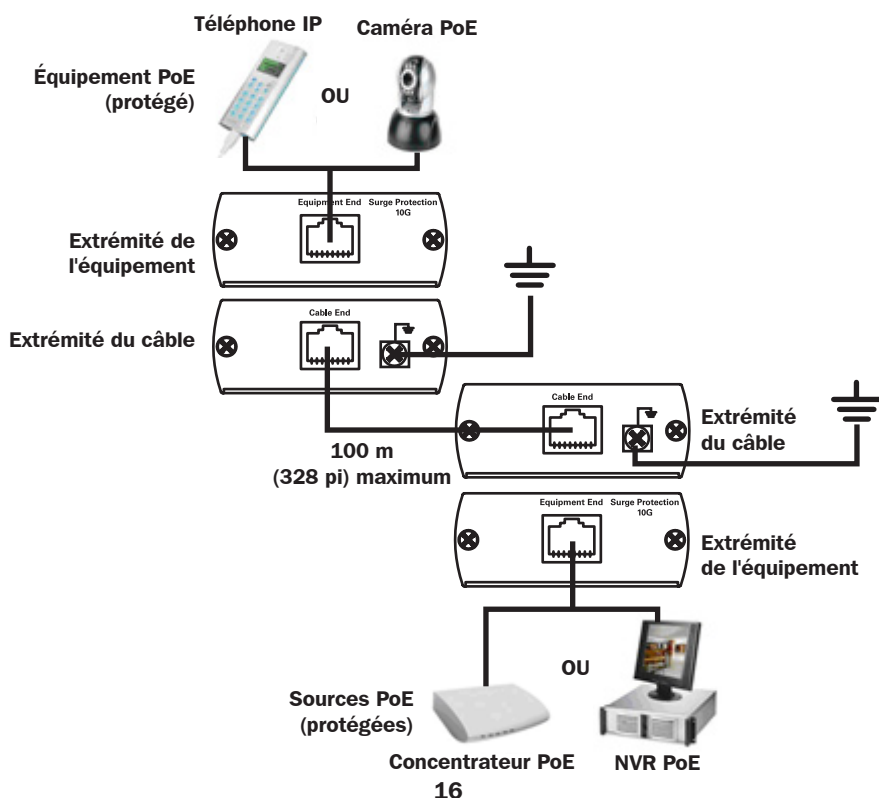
Téléphone IP

Caméra PoE

Équipement PoE (protégé)

OU

Equipment End

Surge Protection 10G

Extrémité de l'équipement

Cable End

Extrémité du câble

Cable End

Extrémité du câble

100 m (328 pi) maximum

Equipment End

Surge Protection 10G

Extrémité de l'équipement

OU

Sources PoE (protégées)

Concentrateur PoE

NVR PoE

16